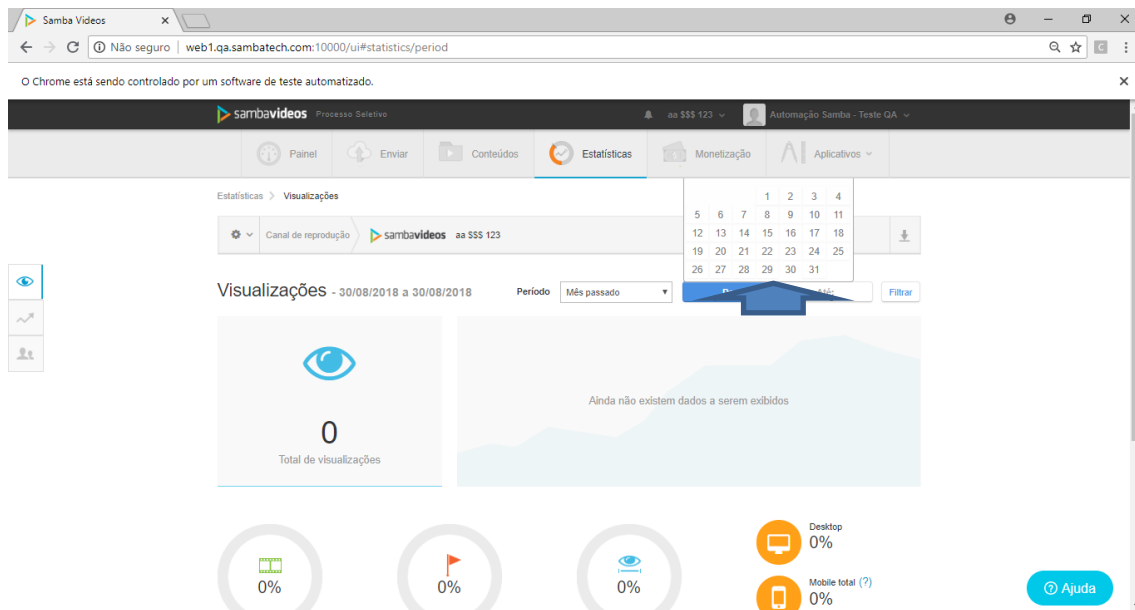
Samba Videos ×

Não seguro | web1.qa.sambatech.com:10000/ui#statistics/period

O Chrome está sendo controlado por um software de teste automatizado. ×

sambavideos Processo Seletivo aa $$$ 123 Automação Samba - Teste QA

Painel Enviar Conteúdos Estatísticas Monetização Aplicativos

Estatísticas > Visualizações

Canal de reprodução sambavideos aa $$$ 123

| | | | 1 | 2 | 3 | 4 |
|---|---|---|---|---|---|---|
| 5 | 6 | 7 | 8 | 9 | 10 | 11 |
| 12 | 13 | 14 | 15 | 16 | 17 | 18 |
| 19 | 20 | 21 | 22 | 23 | 24 | 25 |
| 26 | 27 | 28 | 29 | 30 | 31 | |

Visualizações - 30/08/2018 a 30/08/2018 Período Mês passado De Até: Filtrar

0
Total de visualizações

Ainda não existem dados a serem exibidos

0% 0% 0%

Desktop
0%

Mobile total (?)
0%

Ajuda